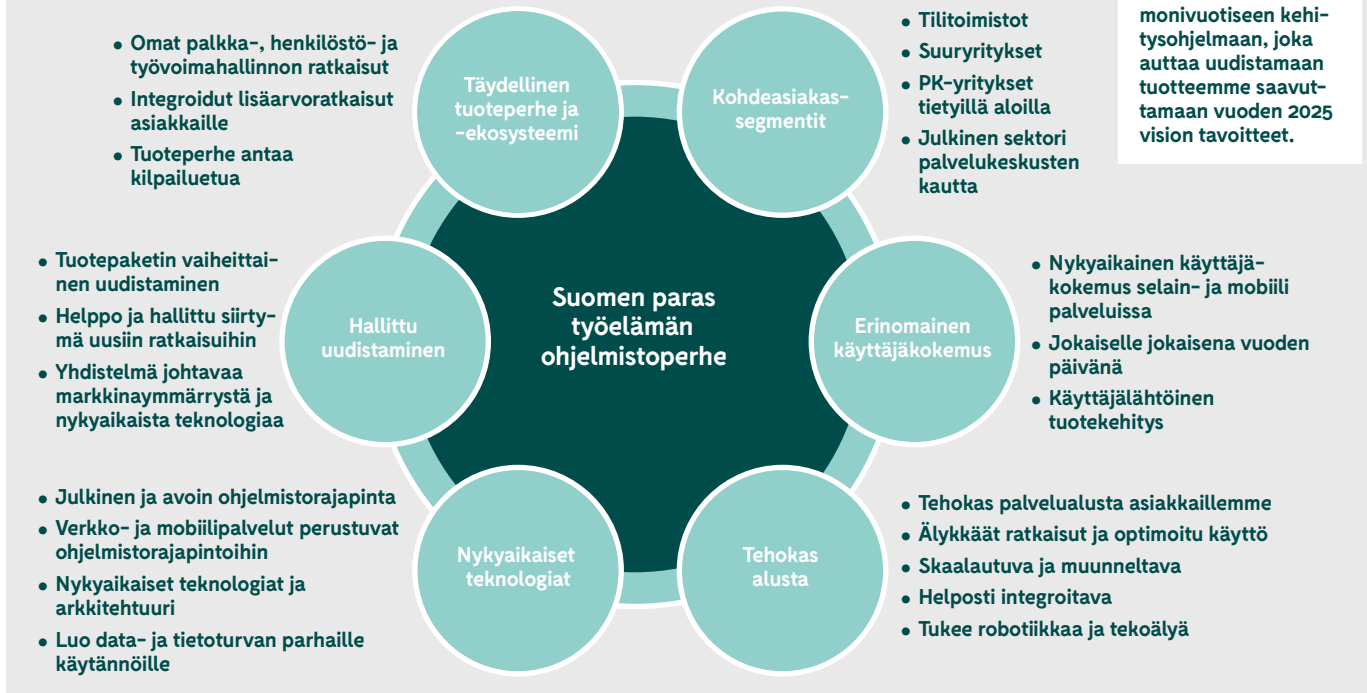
monivuotiseen kehitysohjelmaan, joka auttaa uudistamaan tuotteemme saavuttamaan vuoden 2025 vision tavoitteet.

Suomen paras työelämän ohjelmistoperhe

Täydellinen tuoteperhe ja -ekosysteemi

- Omat palkka-, henkilöstö- ja työvoimahallinnon ratkaisut
- Integroidut lisäarvoratkaisut asiakkaille
- Tuoteperhe antaa kilpailuetua

Kohdeasiakassegmentit

- Tilitoimistot
- Suuryritykset
- PK-yritykset tietyillä aloilla
- Julkinen sektori palvelukeskusten kautta

Erinomainen käyttäjäkokemus

- Nykyaikainen käyttäjäkokemus selain- ja mobiili palveluissa
- Jokaiselle jokaisena vuoden päivänä
- Käyttäjälähtöinen tuotekehitys

Tehokas alusta

- Tehokas palvelualusta asiakkaillemme
- Älykkäät ratkaisut ja optimoitu käyttö
- Skaalautuva ja muunneltava
- Helposti integroitava
- Tukee robotiikkaa ja tekoälyä

Nykyaikaiset teknologiat

- Julkinen ja avoin ohjelmistorajapinta
- Verkko- ja mobiilipalvelut perustuvat ohjelmistorajapintoihin
- Nykyaikaiset teknologiat ja arkkitehtuuri
- Luo data- ja tietoturvan parhaille käytännöille

Hallittu uudistaminen

- Tuotepaketin vaiheittainen uudistaminen
- Helppo ja hallittu siirtymä uusiin ratkaisuihin
- Yhdistelmä johtavaa markkinaymmärrystä ja nykyaikaista teknologiaa